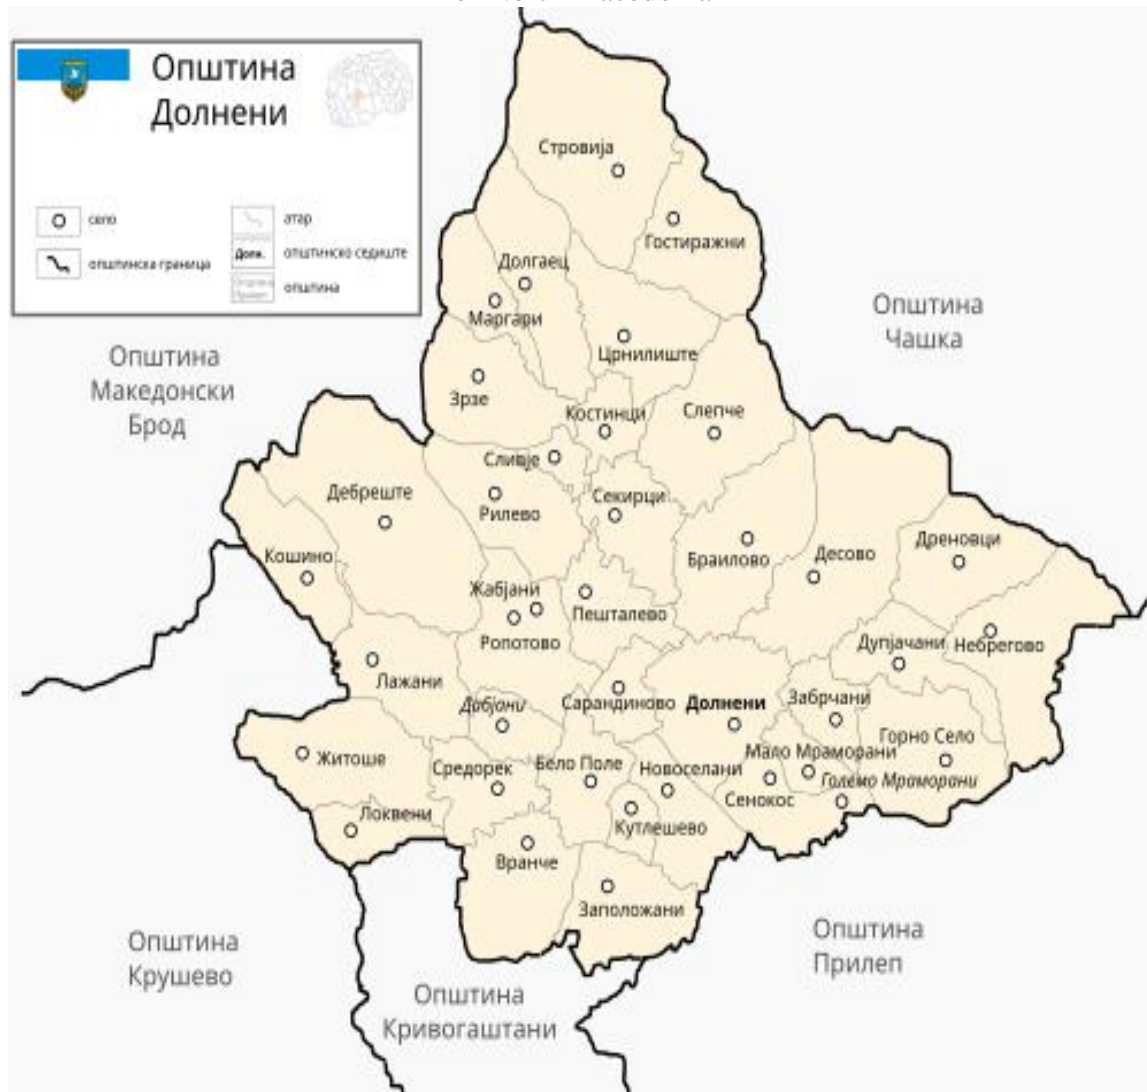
Општина Долнени

село
општинска граница
атар
Долн. општинско седиште
Општина Прилеп општина

Стровија
Гостиражни
Долгаец
Маргари
Црнилиште
Зрзе
Костинци
Слепче
Сливје
Дебреште
Рилево
Секирци
Браилово
Десово
Дреновци
Кошино
Жабјани
Пешталево
Ропотово
Дупјачани
Небрегово
Лажани
Сарандиново
Долнени
Забрчани
Дабјани
Горно Село
Мало Мраморани
Житоше
Средорек
Бело Поле
Новоселани
Големо Мраморани
Сенокос
Кутлешево
Локвени
Вранче
Заполжани

Општина Македонски Брод
Општина Чашка
Општина Крушево
Општина Прилеп
Општина Кривогаштани